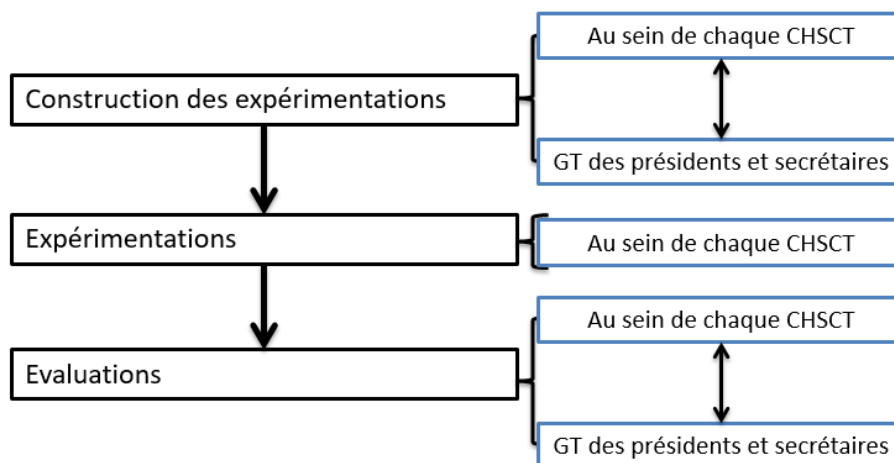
Construction des expérimentations

Au sein de chaque CHSCT

GT des présidents et secrétaires

Expérimentations

Au sein de chaque CHSCT

Evaluations

Au sein de chaque CHSCT

GT des présidents et secrétaires